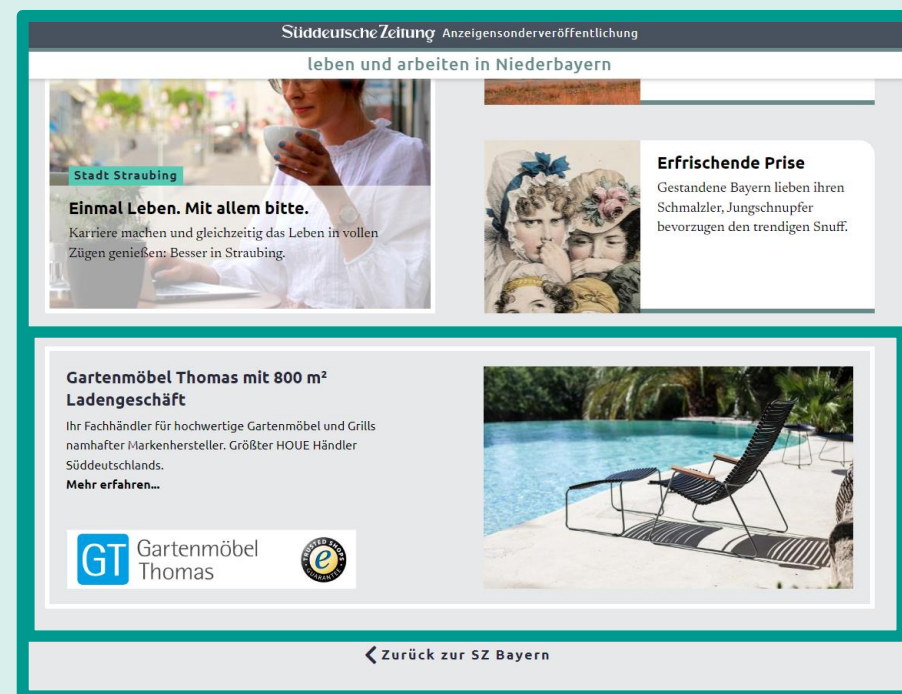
Süddeutsche Zeitung Anzeigensonderveröffentlichung

leben und arbeiten in Niederbayern

Stadt Straubing

Einmal Leben. Mit allem bitte.

Karriere machen und gleichzeitig das Leben in vollen Zügen genießen: Besser in Straubing.

Erfrischende Prise

Gestandene Bayern lieben ihren Schmalzler, Jungschnupfer bevorzugen den trendigen Snuff.

Gartenmöbel Thomas mit 800 m² Ladengeschäft

Ihr Fachhändler für hochwertige Gartenmöbel und Grills namhafter Markenhersteller. Größter HOUE Händler Süddeutschlands.

Mehr erfahren...

GT Gartenmöbel Thomas

TRUSTED SHOPS GUARANTEE

Zurück zur SZ Bayern